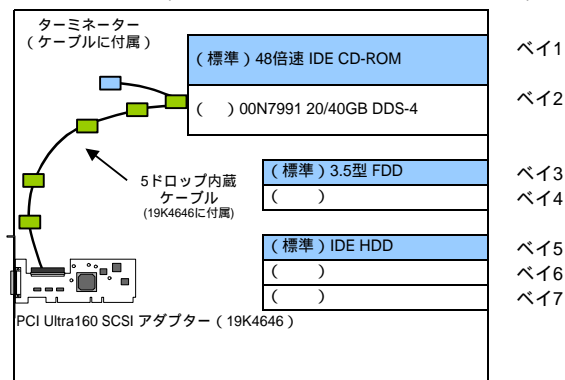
ターミネーター
（ケーブルに付属）

（標準）48倍速 IDE CD-ROM

ベイ1

（　）00N7991 20/40GB DDS-4

ベイ2

5ドロップ内蔵
ケーブル
(19K4646に付属)

（標準）3.5型 FDD

ベイ3

（　）

ベイ4

（標準）IDE HDD

ベイ5

（　）

ベイ6

（　）

ベイ7

PCI Ultra160 SCSI アダプター（19K4646）